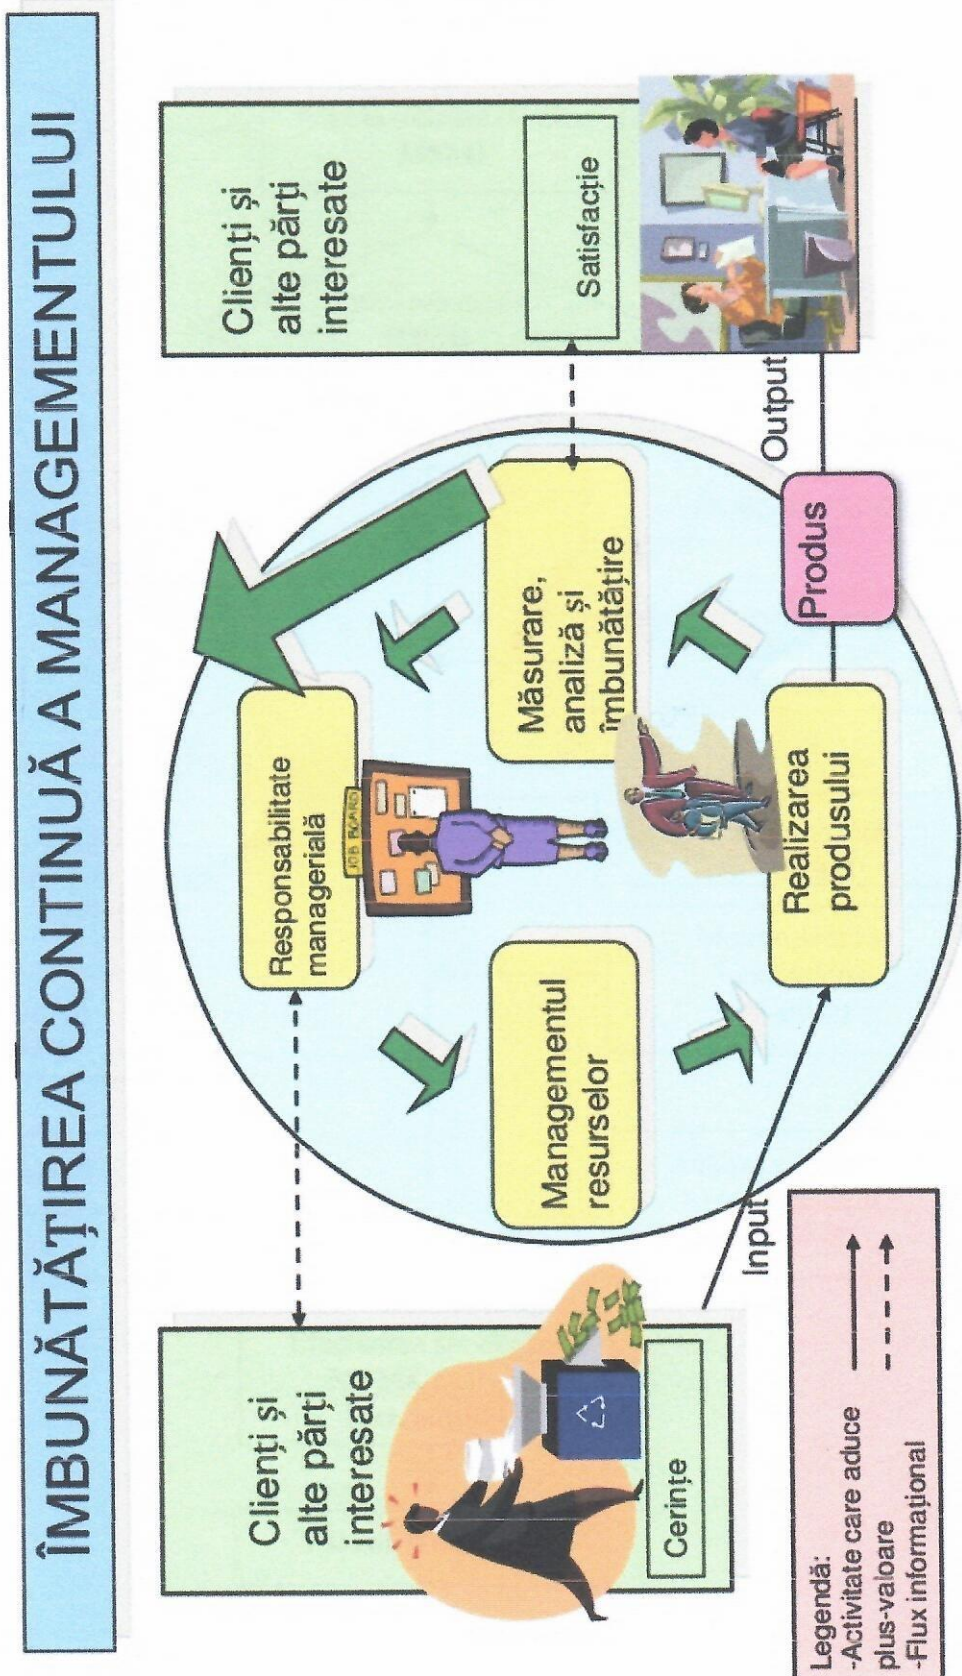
ÎMBUNĂTĂȚIREA CONTINUĂ A MANAGEMENTULUI

Clienți și alte părți interesate

Cerințe

Input

Responsabilitate managerială

JOB BOARD

Managementul resurselor

Realizarea produsului

Măsurare, analiză și îmbunătățire

Produs

Output

Clienți și alte părți interesate

Satisfacție

Legendă:
-Activitate care aduce plus-valoare
-Flux informațional